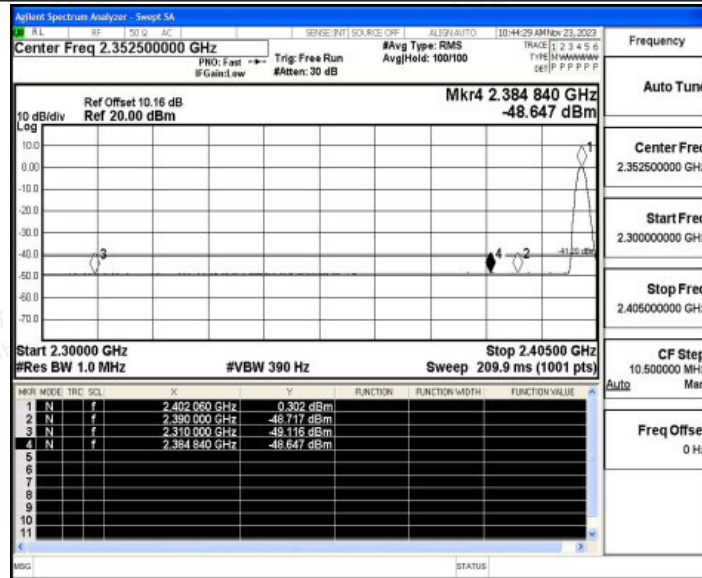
Agilent Spectrum Analyzer - Swept SA

RL RF 50 Ω AC SENSE:INT SOURCE OFF ALIGN AUTO 10:44:29 AM Nov 23, 2023

Center Freq 2.352500000 GHz

PNO: Fast IFGain:Low Trig: Free Run #Atten: 30 dB #Avg Type: RMS Avg|Hold: 100/100

TRACE 1 2 3 4 5 6 TYPE M WWWWW DET P P P P P P

Frequency

Mkr4 2.384 840 GHz -48.647 dBm

10 dB/div Ref Offset 10.16 dB Ref 20.00 dBm

Log

10.0
0.00
-10.0
-20.0
-30.0
-40.0
-50.0
-60.0
-70.0

1 2 3 4

-41.20 dBm

Start 2.30000 GHz #Res BW 1.0 MHz #VBW 390 Hz Stop 2.40500 GHz Sweep 209.9 ms (1001 pts)

| MKR | MODE | TRC | SCL | X | Y | FUNCTION | FUNCTION WIDTH | FUNCTION VALUE |
|---|---|---|---|---|---|---|---|---|
| 1 | N | | f | 2.402 060 GHz | 0.302 dBm | | | |
| 2 | N | | f | 2.390 000 GHz | -48.717 dBm | | | |
| 3 | N | | f | 2.310 000 GHz | -49.116 dBm | | | |
| 4 | N | | f | 2.384 840 GHz | -48.647 dBm | | | |
| 5 | | | | | | | | |
| 6 | | | | | | | | |
| 7 | | | | | | | | |
| 8 | | | | | | | | |
| 9 | | | | | | | | |
| 10 | | | | | | | | |
| 11 | | | | | | | | |

Auto Tun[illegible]

Center Fre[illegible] 2.352500000 GH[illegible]

Start Fre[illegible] 2.300000000 GH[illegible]

Stop Fre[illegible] 2.405000000 GH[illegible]

CF Ste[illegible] 10.500000 MH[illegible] Auto Ma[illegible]

Freq Offse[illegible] 0 H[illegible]

MSG STATUS